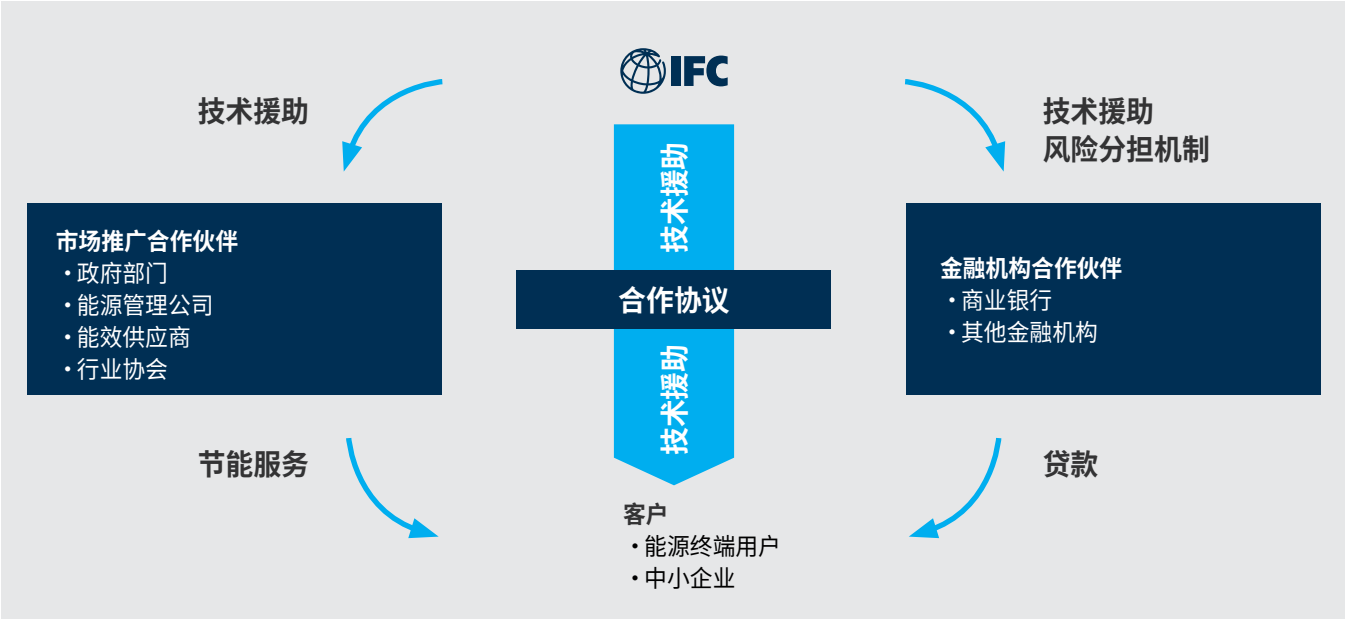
IFC

技术援助

技术援助
风险分担机制

技术援助

市场推广合作伙伴
· 政府部门
· 能源管理公司
· 能效供应商
· 行业协会

合作协议

金融机构合作伙伴
· 商业银行
· 其他金融机构

技术援助

节能服务

贷款

客户
· 能源终端用户
· 中小企业